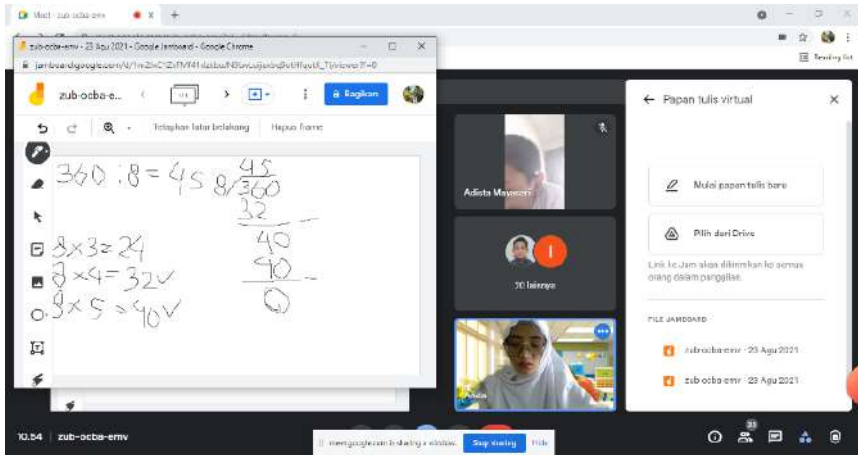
Meet - zub-ocba-emv
zub-ocba-emv - 23 Agu 2021 - Google Jamboard - Google Chrome
jamboard.google.com/d/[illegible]/viewer?f=0
zub-ocba-e...
Bagikan
Tetapkan latar belakang
Hapus frame

$360 : 8 = 45$

$8 \overline{)360}$ 45
32
40
40
0

$8 \times 3 = 24$
$8 \times 4 = 32$ ✓
$8 \times 5 = 40$ ✓

Adista Maysaroh
20 lainnya
Anisa

Papan tulis virtual
Mulai papan tulis baru
Pilih dari Drive
Link ke Jam akan dibagikan ke semua orang dalam panggilan.
FILE JAMBOARD
zub-ocba-emv - 23 Agu 2021
zub-ocba-emv - 23 Agu 2021

Reading list
10.54 | zub-ocba-emv
meet.google.com is sharing a window. Stop sharing Hide
33